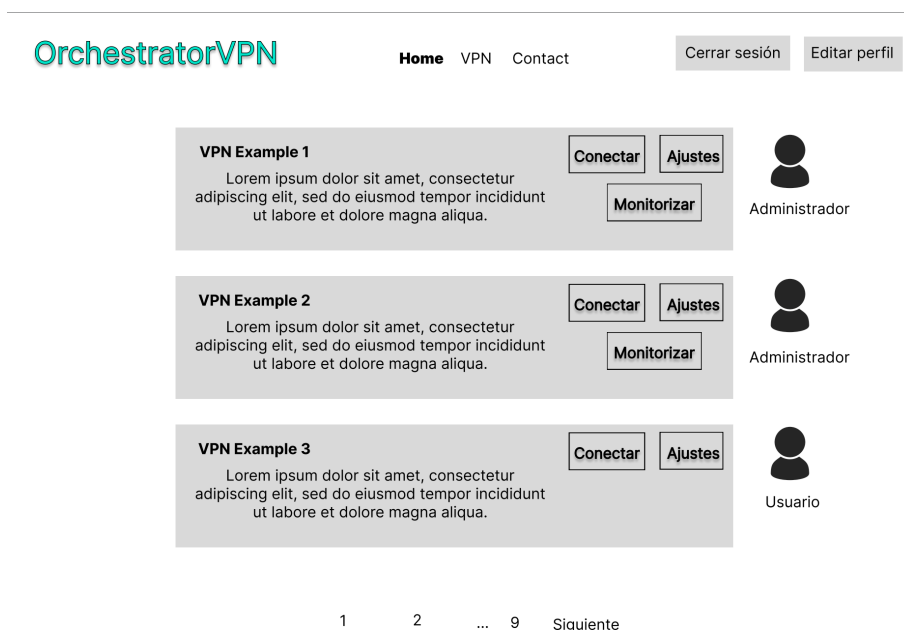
OrchestratorVPN

Home VPN Contact

Cerrar sesión Editar perfil

VPN Example 1
Lorem ipsum dolor sit amet, consectetur adipiscing elit, sed do eiusmod tempor incididunt ut labore et dolore magna aliqua.

Conectar Ajustes
Monitorizar

Administrador

VPN Example 2
Lorem ipsum dolor sit amet, consectetur adipiscing elit, sed do eiusmod tempor incididunt ut labore et dolore magna aliqua.

Conectar Ajustes
Monitorizar

Administrador

VPN Example 3
Lorem ipsum dolor sit amet, consectetur adipiscing elit, sed do eiusmod tempor incididunt ut labore et dolore magna aliqua.

Conectar Ajustes

Usuario

1 2 ... 9 Siguiente